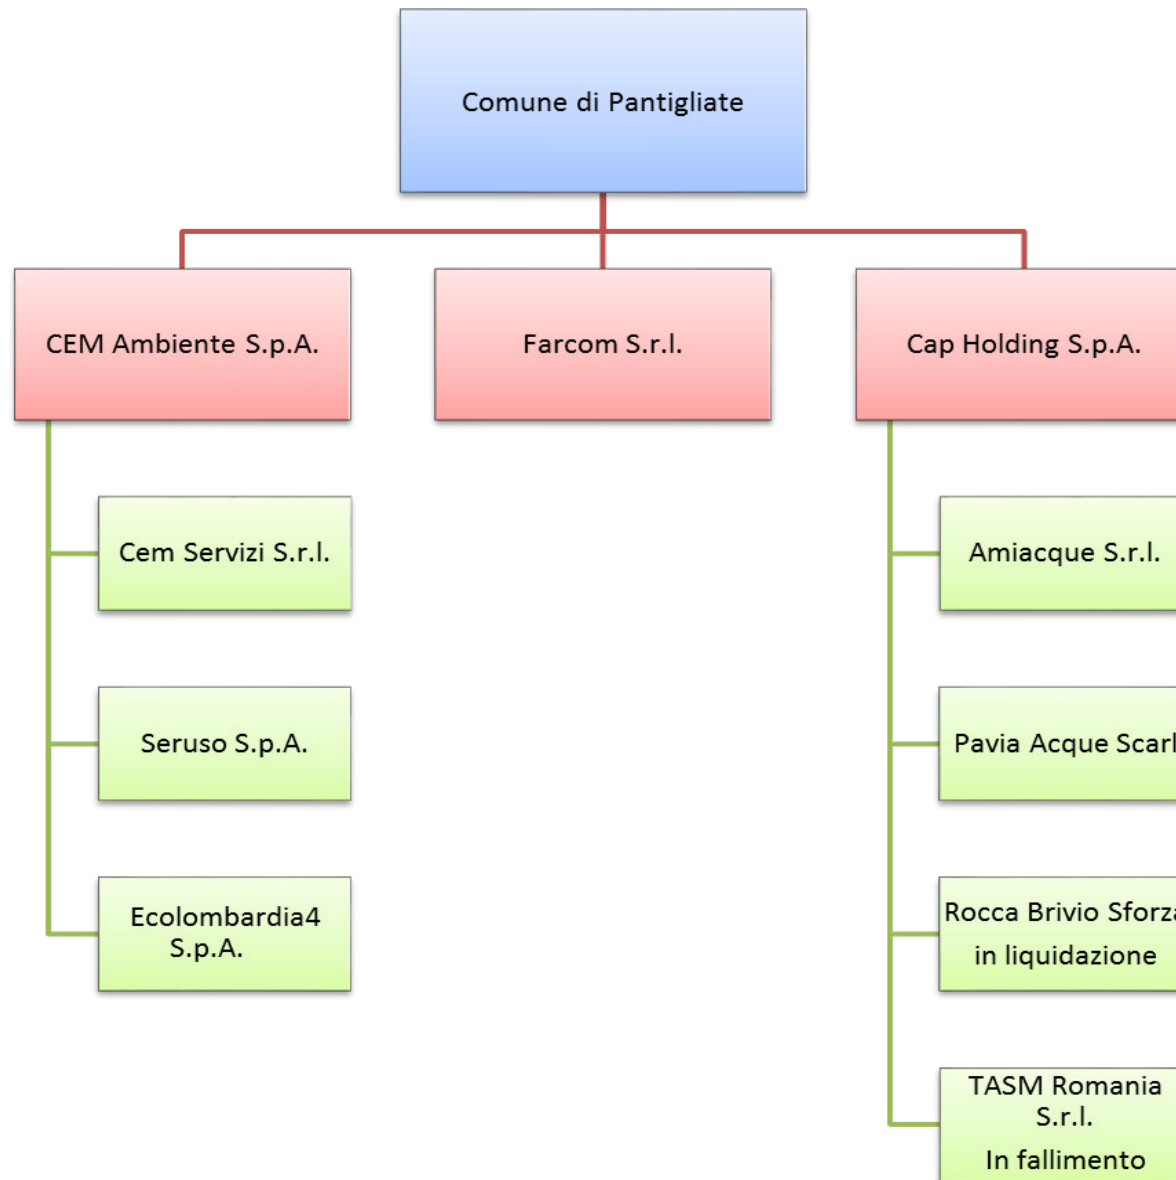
Comune di Pantigliate

CEM Ambiente S.p.A.

Farcom S.r.l.

Cap Holding S.p.A.

Cem Servizi S.r.l.

Seruso S.p.A.

Ecolombardia4 S.p.A.

Amiacque S.r.l.

Pavia Acque Scarl

Rocca Brivio Sforz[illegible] in liquidazione

TASM Romania S.r.l. In fallimento